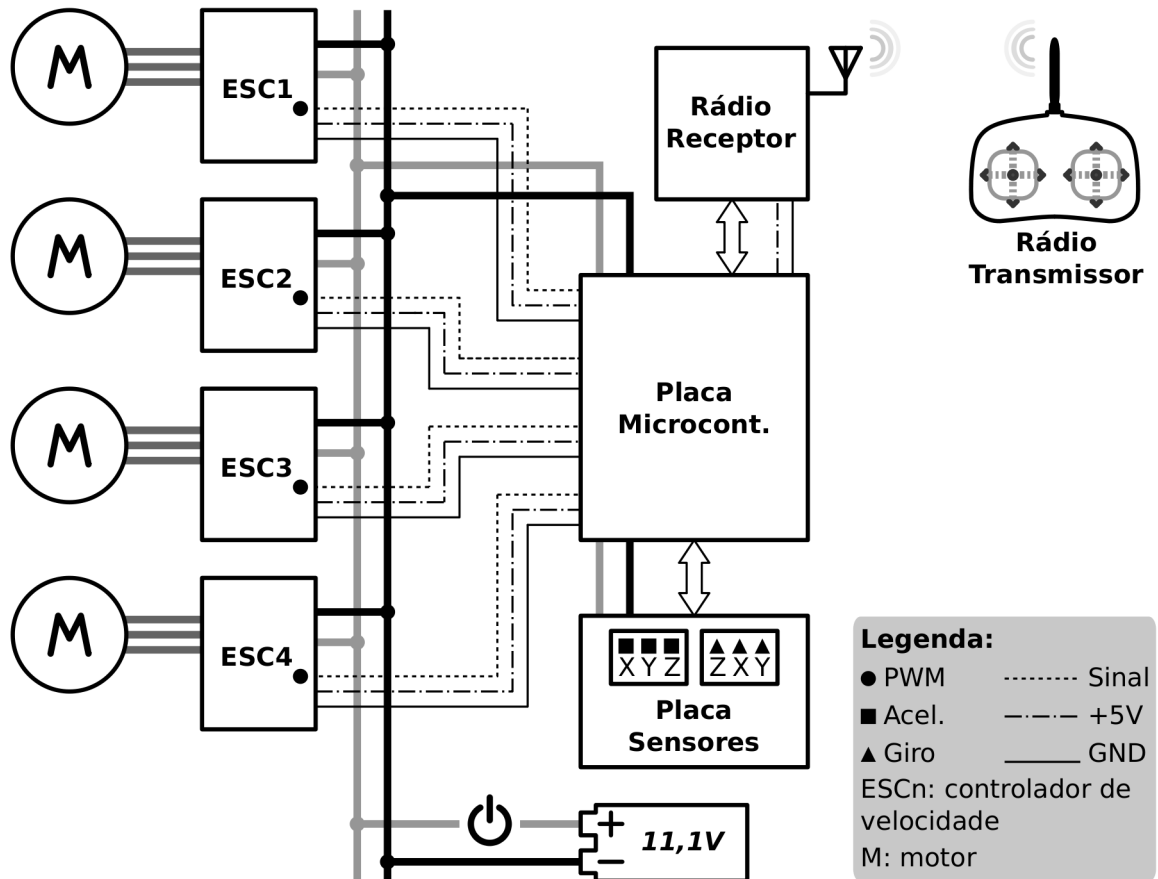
M

ESC1

M

ESC2

M

ESC3

M

ESC4

Rádio Receptor

Rádio Transmissor

Placa Microcont.

XYZ ZXY

Placa Sensores

+
−
11,1V

Legenda:
● PWM -------- Sinal
■ Acel. —·—·— +5V
▲ Giro _____ GND
ESCn: controlador de velocidade
M: motor